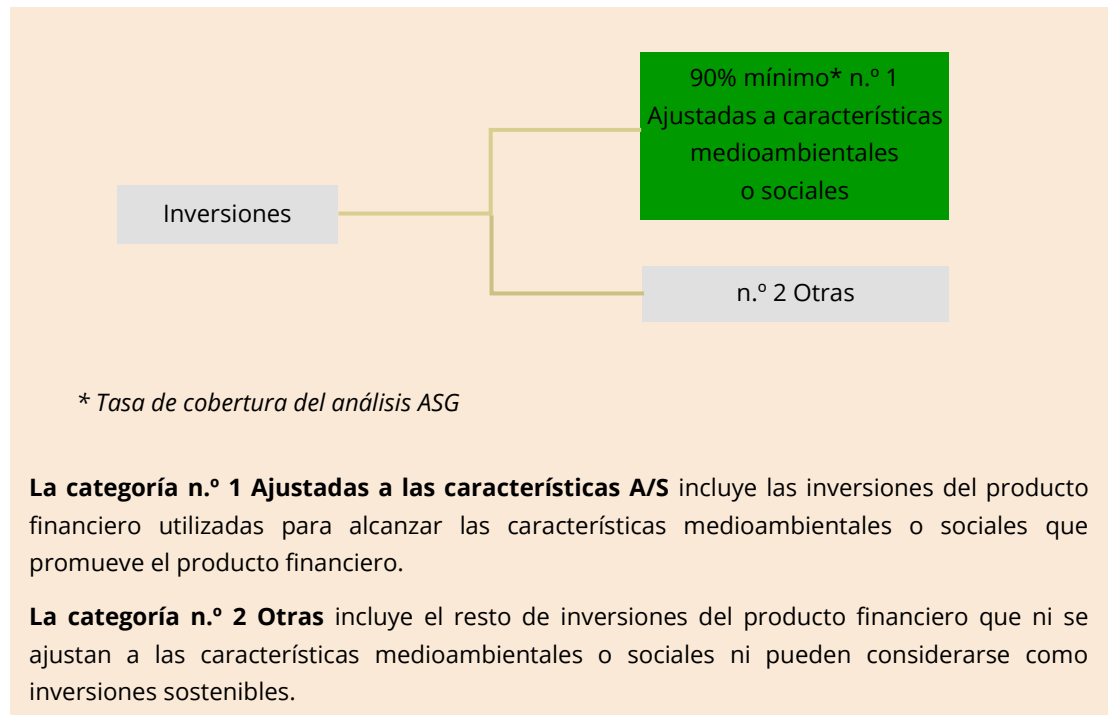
Inversiones

90% mínimo* n.º 1 Ajustadas a características medioambientales o sociales

n.º 2 Otras

* Tasa de cobertura del análisis ASG

**La categoría n.º 1 Ajustadas a las características A/S** incluye las inversiones del producto financiero utilizadas para alcanzar las características medioambientales o sociales que promueve el producto financiero.

**La categoría n.º 2 Otras** incluye el resto de inversiones del producto financiero que ni se ajustan a las características medioambientales o sociales ni pueden considerarse como inversiones sostenibles.